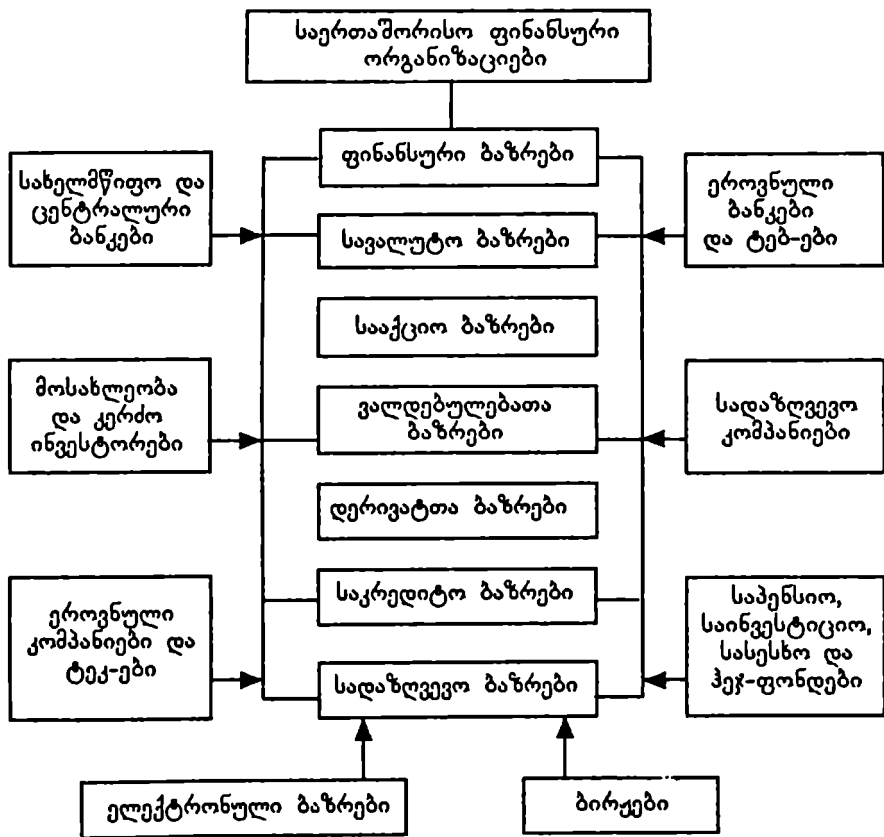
საერთაშორისო ფინანსური ორგანიზაციები

ფინანსური ბაზრები

სახელმწიფო და ცენტრალური ბანკები

სავალუტო ბაზრები

ეროვნული ბანკები და ტებ-ები

საექციო ბაზრები

მოსახლეობა და კერძო ინვესტორები

ვალდებულებათა ბაზრები

სადაზღვევო კომპანიები

დერივატთა ბაზრები

საკრედიტო ბაზრები

ეროვნული კომპანიები და ტეკ-ები

სადაზღვევო ბაზრები

საპენსიო, საინვესტიციო, სასესხო და ჰეჯ-ფონდები

ელექტრონული ბაზრები

ბირჟები